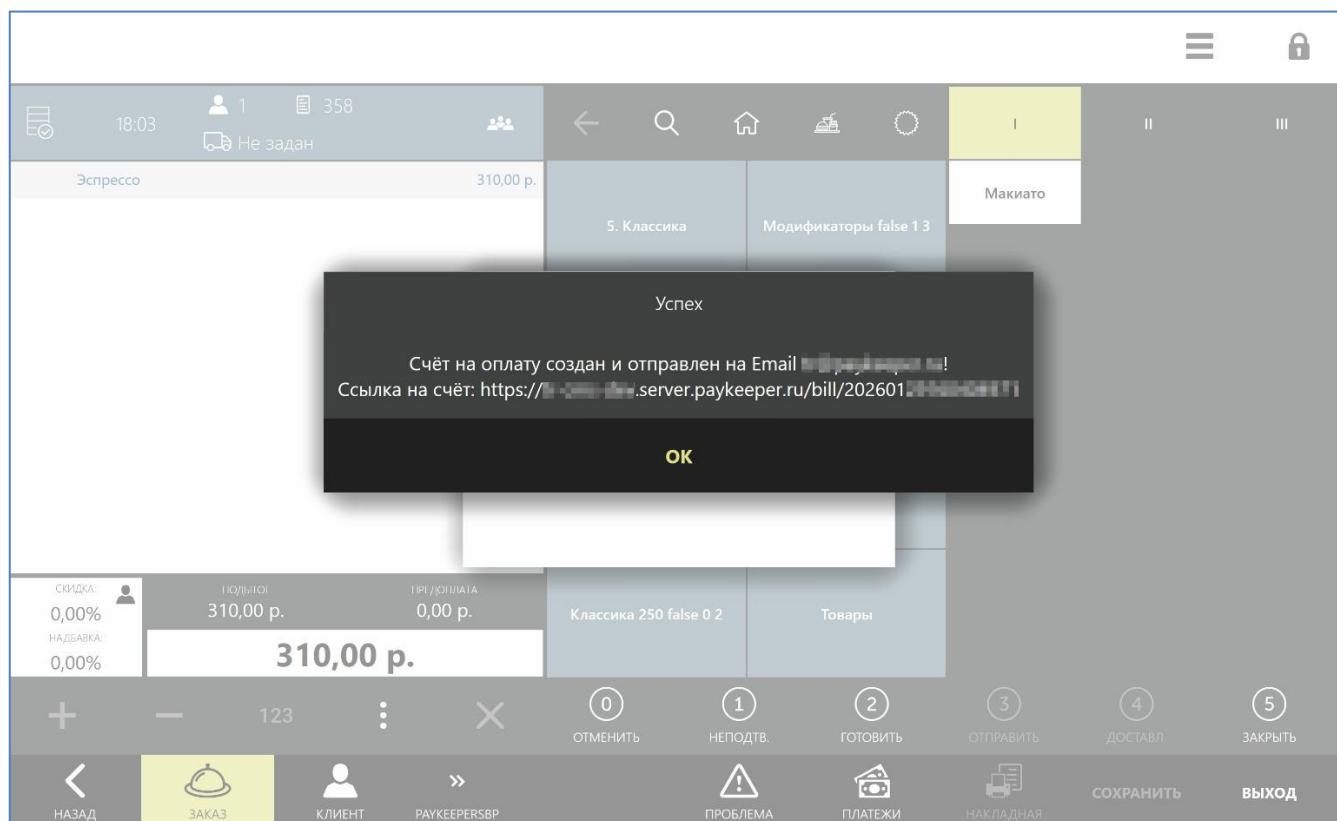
18:03 1 358
Не задан

I II III

Эспрессо 310,00 р.

5. Классика
Модификаторы false 1 3
Макиато

Успех

Счёт на оплату создан и отправлен на Email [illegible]!
Ссылка на счёт: https://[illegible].server.paykeeper.ru/bill/202601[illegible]

OK

СКИДКА:
0,00%
НАДБАВКА:
0,00%
ПОДЫТОГ
310,00 р.
ПРЕДОПЛАТА
0,00 р.
310,00 р.

Классика 250 false 0 2
Товары

+ − 123 ⋮ ×

0 ОТМЕНИТЬ
1 НЕПОДТВ.
2 ГОТОВИТЬ
3 ОТПРАВИТЬ
4 ДОСТАВЛ.
5 ЗАКРЫТЬ

НАЗАД
ЗАКАЗ
КЛИЕНТ
» PAYKEEPERSBP
ПРОБЛЕМА
ПЛАТЕЖИ
НАКЛАДНАЯ
СОХРАНИТЬ
ВЫХОД